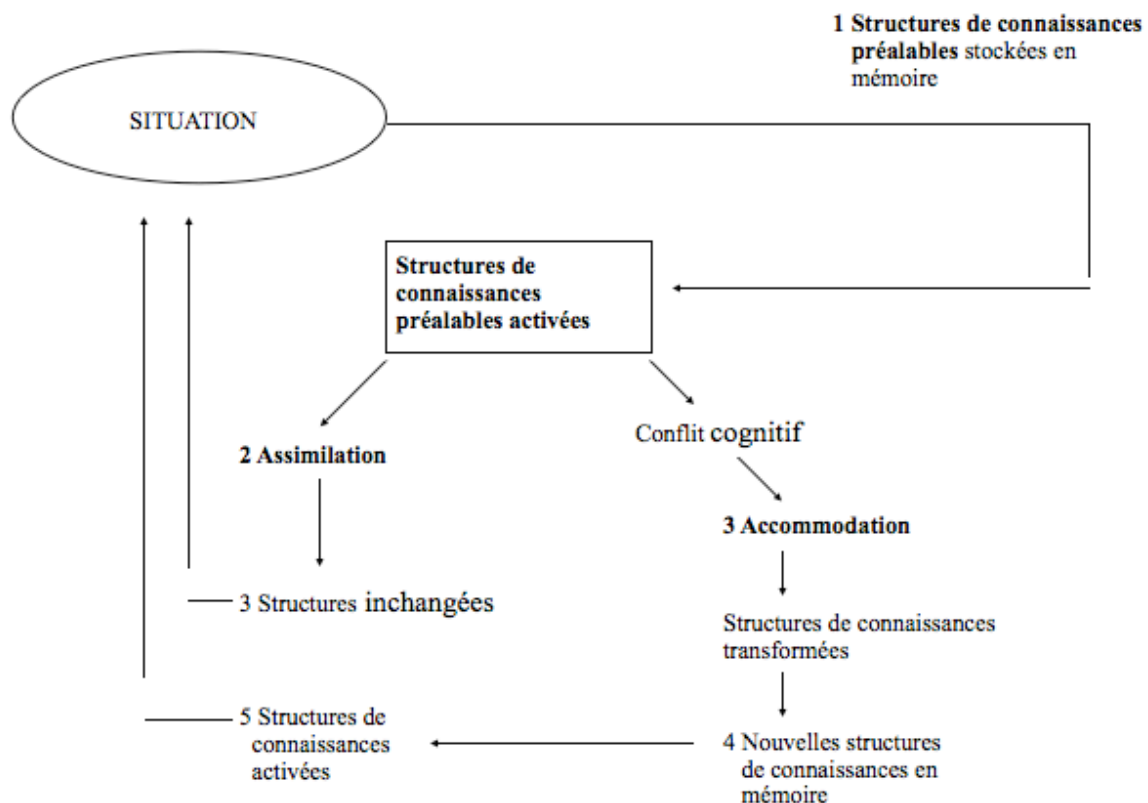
1 **Structures de connaissances préalables** stockées en mémoire

SITUATION

**Structures de connaissances préalables activées**

**2 Assimilation**

Conflit cognitif

**3 Accommodation**

3 Structures inchangées

Structures de connaissances transformées

5 Structures de connaissances activées

4 Nouvelles structures de connaissances en mémoire